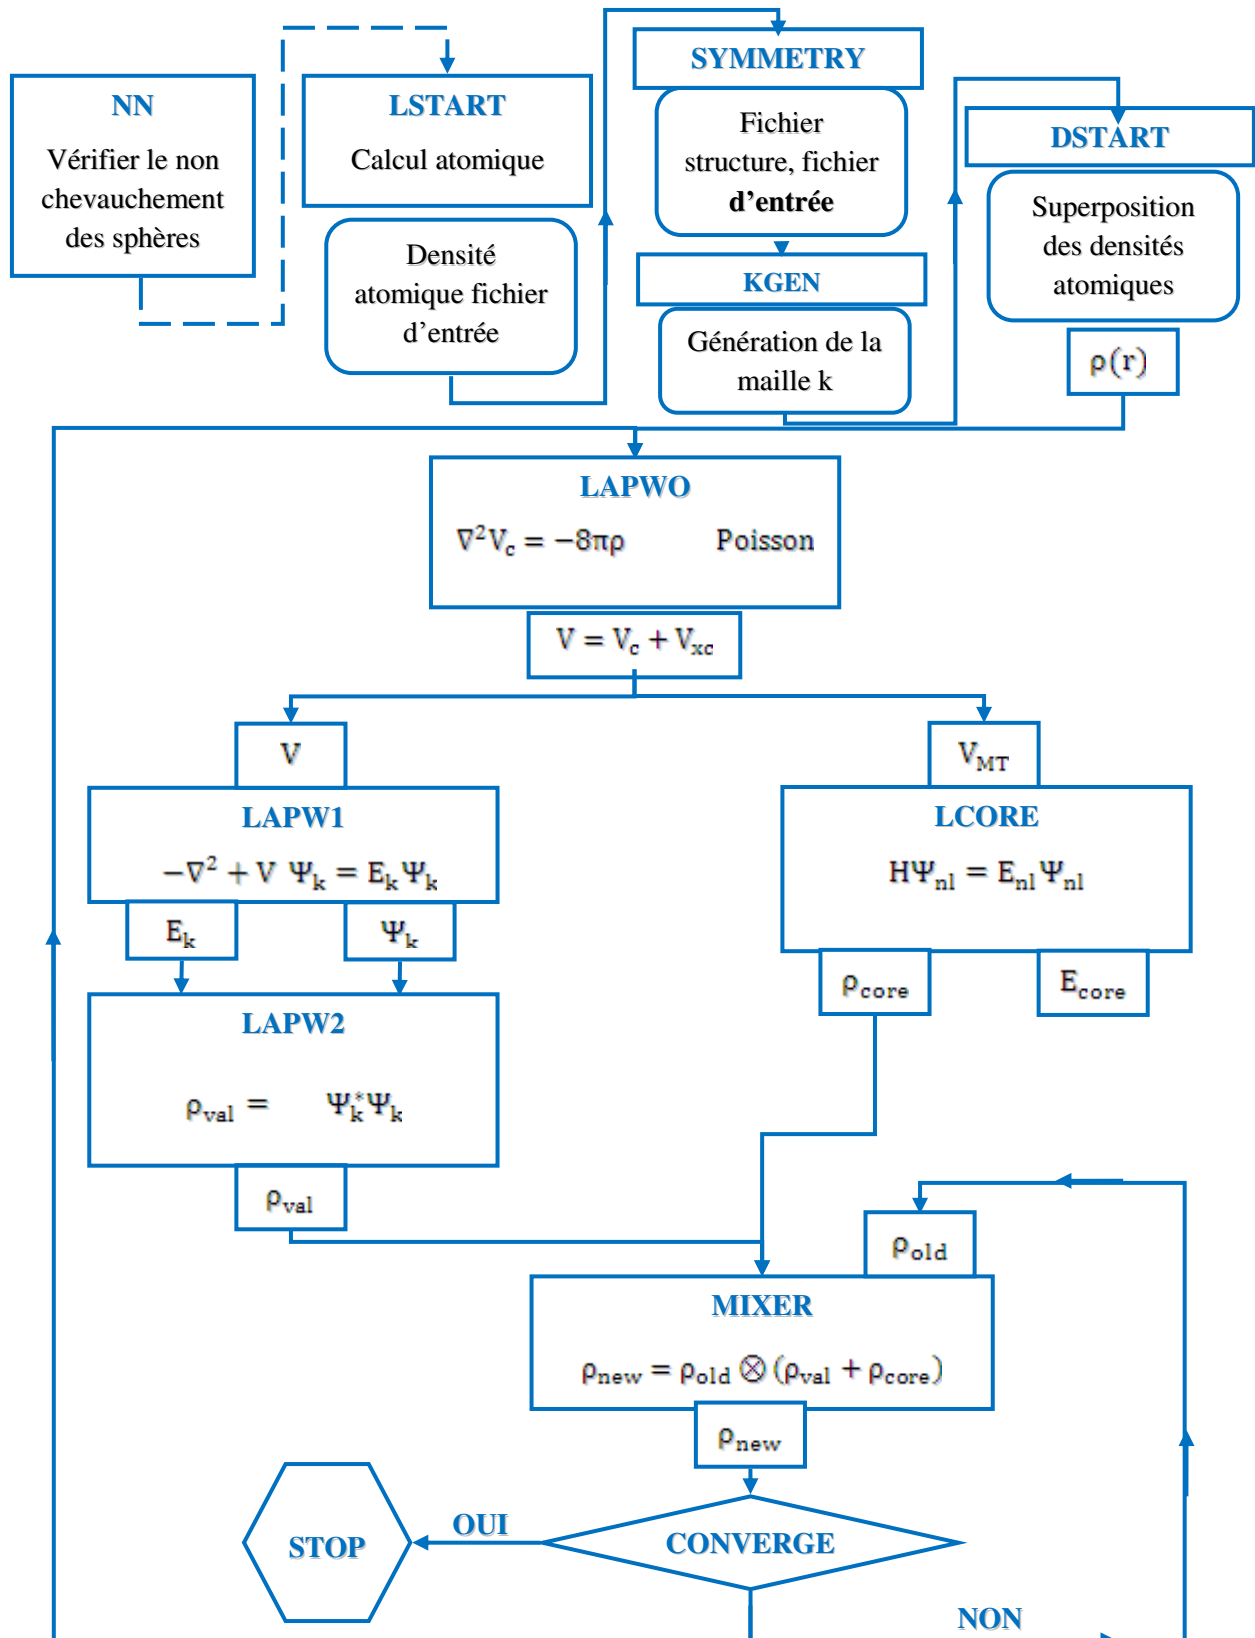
NN

Vérifier le non chevauchement des sphères

LSTART

Calcul atomique

Densité atomique fichier d'entrée

SYMMETRY

Fichier structure, fichier d'entrée

KGEN

Génération de la maille k

DSTART

Superposition des densités atomiques

$\rho(r)$

LAPWO

$\nabla^2 V_c = -8\pi\rho$ Poisson

$V = V_c + V_{xc}$

V

LAPW1

$-\nabla^2 + V \ \Psi_k = E_k \Psi_k$

$E_k$

$\Psi_k$

LAPW2

$\rho_{val} = \ \ \Psi_k^* \Psi_k$

$\rho_{val}$

$V_{MT}$

LCORE

$H\Psi_{nl} = E_{nl}\Psi_{nl}$

$\rho_{core}$

$E_{core}$

$\rho_{old}$

MIXER

$\rho_{new} = \rho_{old} \otimes (\rho_{val} + \rho_{core})$

$\rho_{new}$

STOP

OUI

CONVERGE

NON